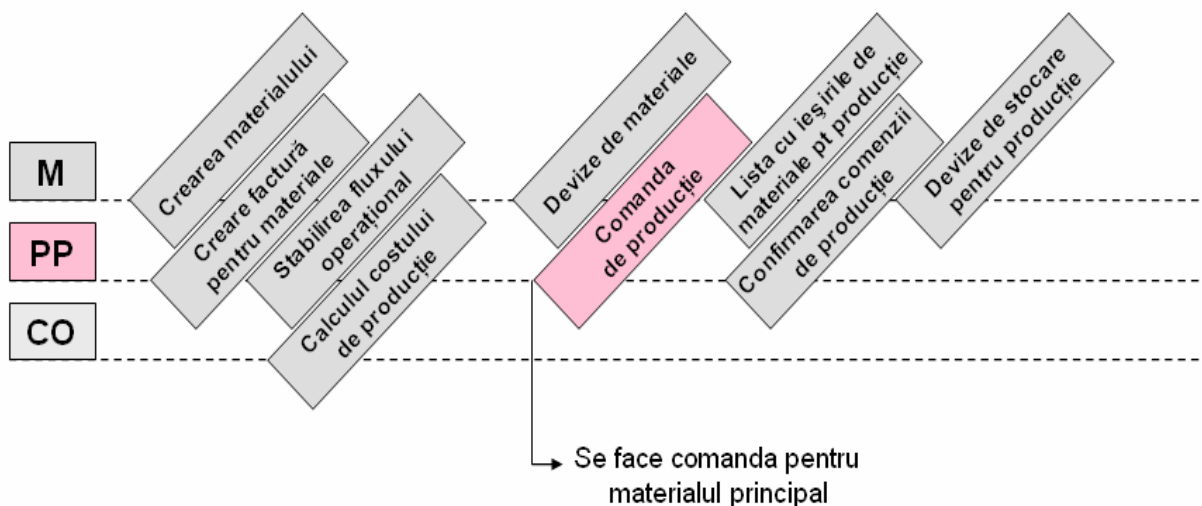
M

PP

CO

Crearea materialului

Creare factură pentru materiale

Stabilirea fluxului operațional

Calculul costului de producție

Devize de materiale

Comanda de producție

Lista cu ieșirile de materiale pt producție

Confirmarea comenzii de producție

Devize de stocare pentru producție

Se face comanda pentru materialul principal